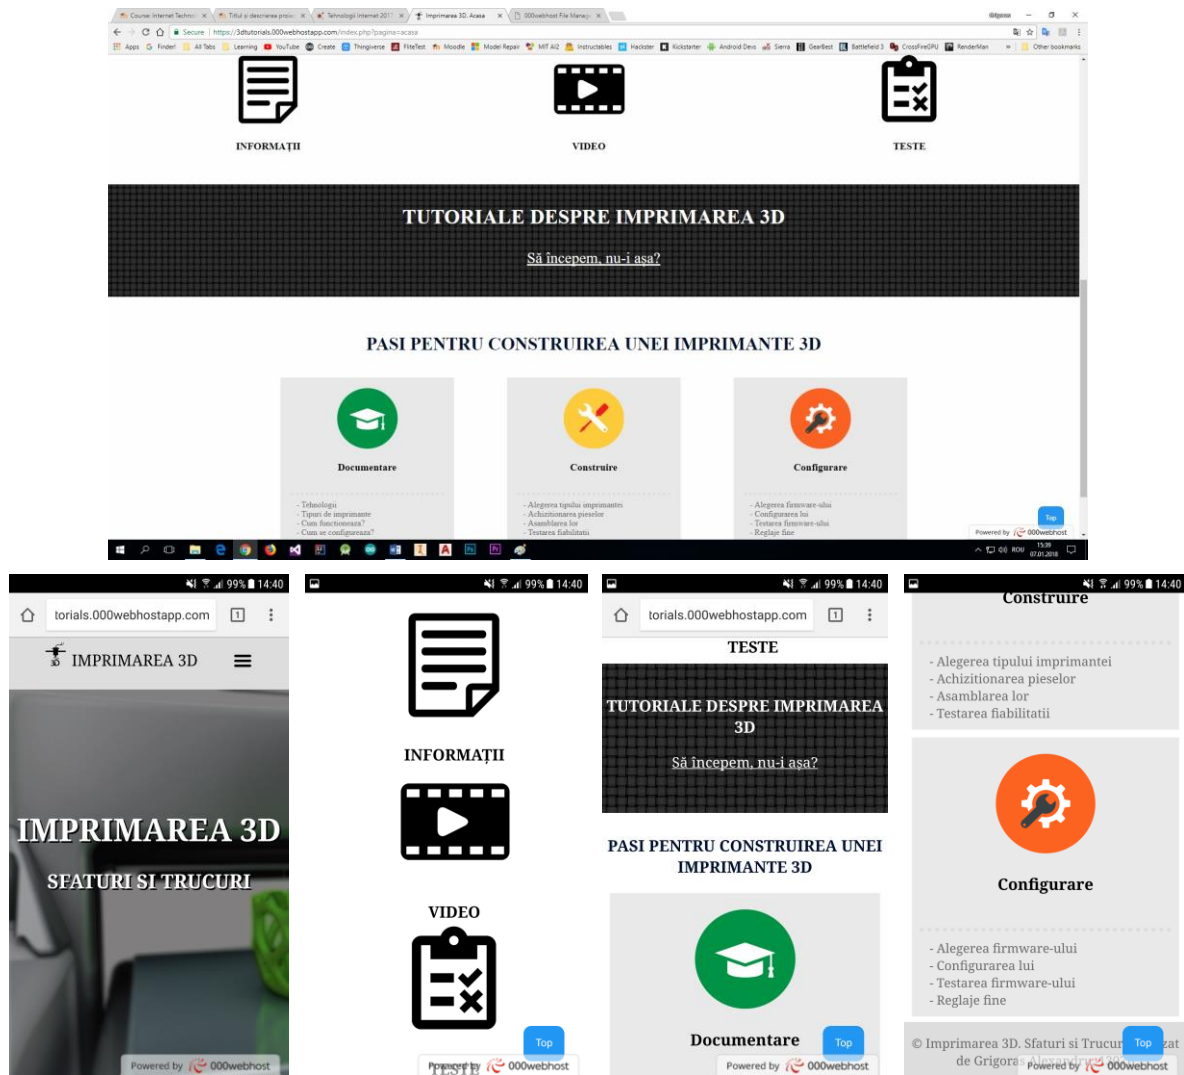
Course: Internet Techno | Titlul și descrierea proie | Tehnologii Internet 2017 | Imprimarea 3D. Acasa | 000webhost File Manag

Secure | https://3dtutorials.000webhostapp.com/index.php?pagina=acasa

Apps Finder! All Tabs Learning YouTube Create Thingiverse FiteTest Moodle Model Repair MIT AI2 Instructables Hackster Kickstarter Android Devs Sierra GearBest Battlefield 3 CrossFireGPU RenderMan Other bookmarks

INFORMAȚII

VIDEO

TESTE

TUTORIALE DESPRE IMPRIMAREA 3D

Să începem, nu-i așa?

PASI PENTRU CONSTRUIREA UNEI IMPRIMANTE 3D

Documentare

- Tehnologii
- Tipuri de imprimante
- Cum functioneaza?
- Cum se configureaza?

Construire

- Alegerea tipului imprimantei
- Achizitionarea pieselor
- Asamblarea lor
- Testarea fiabilitatii

Configurare

- Alegerea firmware-ului
- Configurarea lui
- Testarea firmware-ului
- Reglaje fine

Top

Powered by 000webhost

15:39 07.01.2018

99% 14:40

torials.000webhostapp.com

IMPRIMAREA 3D

IMPRIMAREA 3D

SFATURI SI TRUCURI

Powered by 000webhost

99% 14:40

INFORMAȚII

VIDEO

TESTE

Top

Powered by 000webhost

99% 14:40

torials.000webhostapp.com

TESTE

TUTORIALE DESPRE IMPRIMAREA 3D

Să începem, nu-i așa?

PASI PENTRU CONSTRUIREA UNEI IMPRIMANTE 3D

Documentare

Top

Powered by 000webhost

99% 14:40

Construire

- Alegerea tipului imprimantei
- Achizitionarea pieselor
- Asamblarea lor
- Testarea fiabilitatii

Configurare

- Alegerea firmware-ului
- Configurarea lui
- Testarea firmware-ului
- Reglaje fine

© Imprimarea 3D. Sfaturi si Trucur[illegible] zat de Grigora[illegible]

Top

Powered by 000webhost